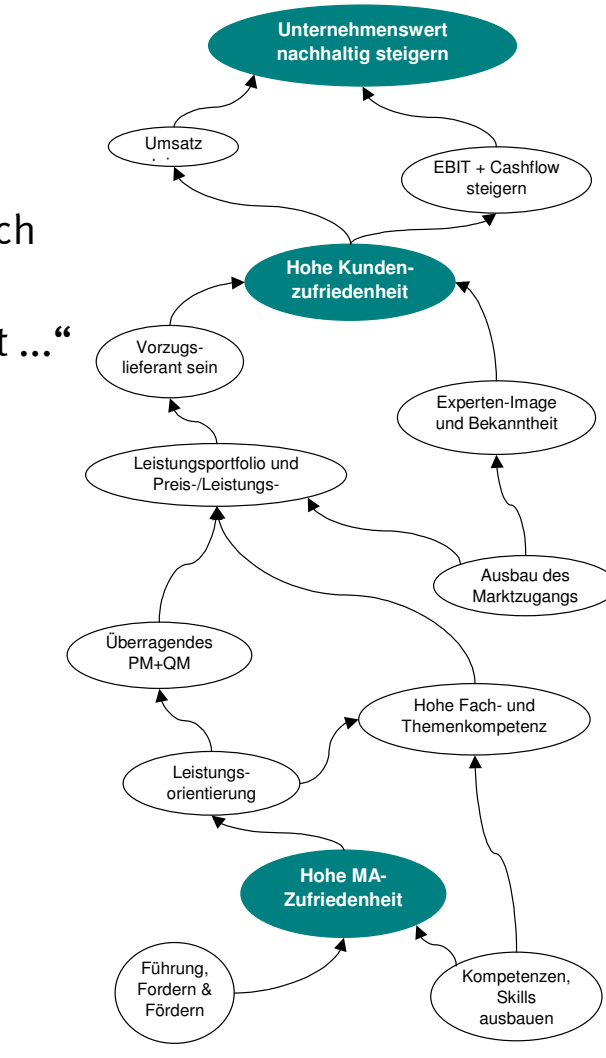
Unternehmenswert nachhaltig steigern

Umsatz

EBIT + Cashflow steigern

ch

Hohe Kunden-zufriedenheit

t …"

Vorzugs-lieferant sein

Experten-Image und Bekanntheit

Leistungsportfolio und Preis-/Leistungs-

Ausbau des Marktzugangs

Überragendes PM+QM

Hohe Fach- und Themenkompetenz

Leistungs-orientierung

Hohe MA-Zufriedenheit

Führung, Fordern & Fördern

Kompetenzen, Skills ausbauen